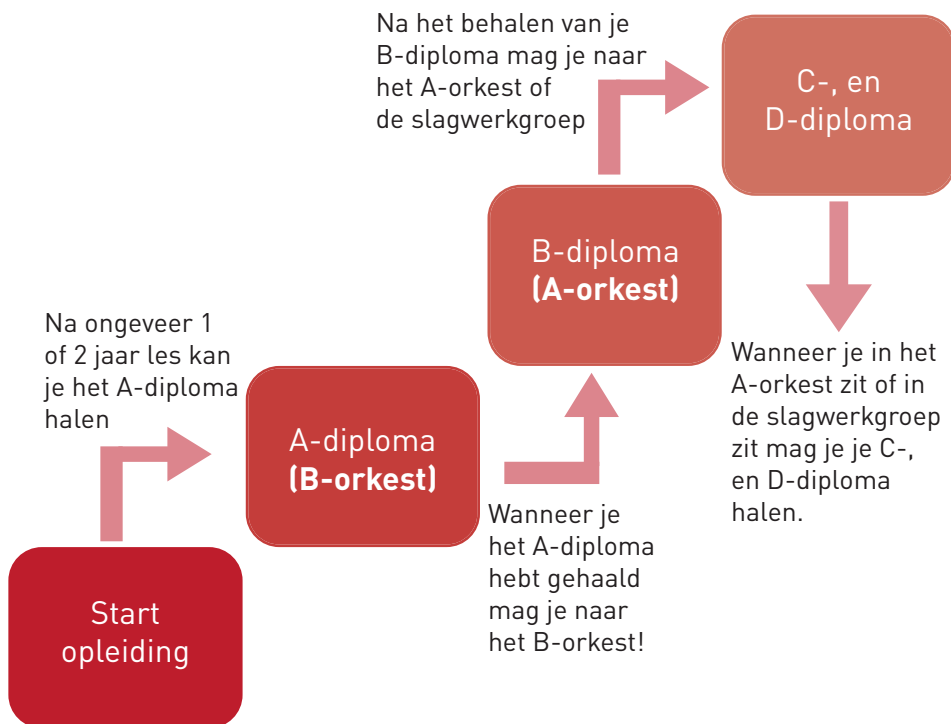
Start opleiding

Na ongeveer 1 of 2 jaar les kan je het A-diploma halen

A-diploma
**(B-orkest)**

Wanneer je het A-diploma hebt gehaald mag je naar het B-orkest!

B-diploma
**(A-orkest)**

Na het behalen van je B-diploma mag je naar het A-orkest of de slagwerkgroep

C-, en D-diploma

Wanneer je in het A-orkest zit of in de slagwerkgroep zit mag je je C-, en D-diploma halen.